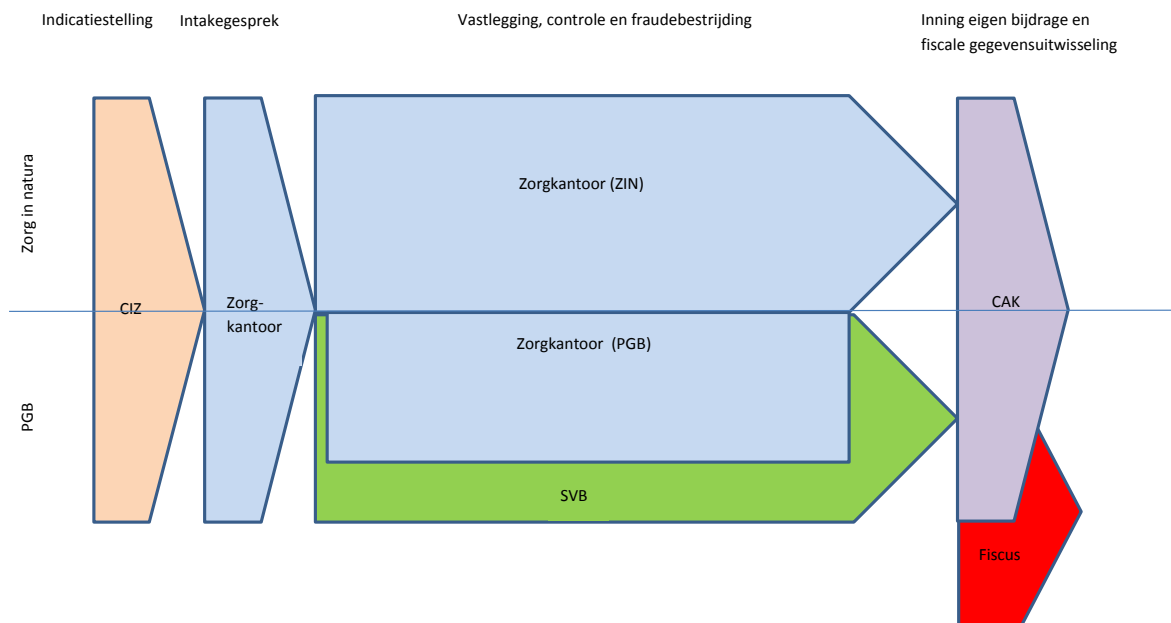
Indicatiestelling

Intakegesprek

Vastlegging, controle en fraudebestrijding

Inning eigen bijdrage en fiscale gegevensuitwisseling

Zorg in natura

PGB

CIZ

Zorg-
kantoor

Zorgkantoor (ZIN)

Zorgkantoor (PGB)

SVB

CAK

Fiscus